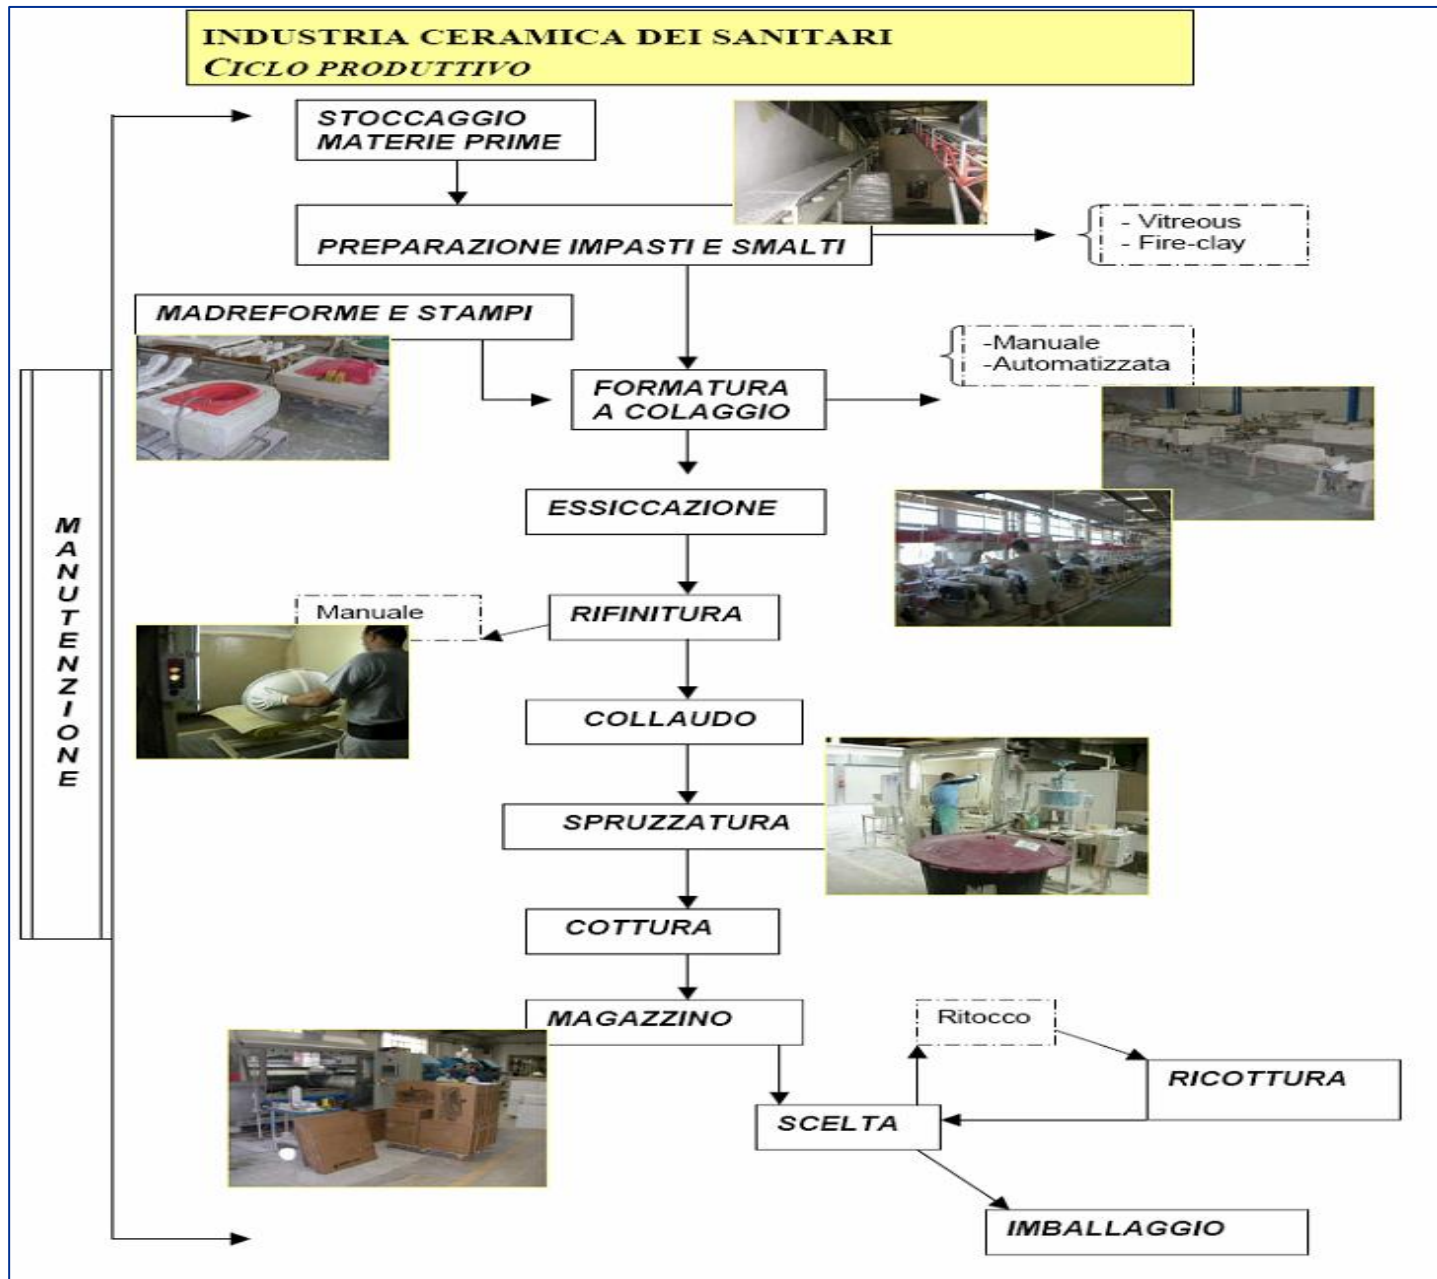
INDUSTRIA CERAMICA DEI SANITARI
CICLO PRODUTTIVO

STOCCAGGIO MATERIE PRIME

PREPARAZIONE IMPASTI E SMALTI

- Vitreous
- Fire-clay

MADREFORME E STAMPI

-Manuale
-Automatizzata

FORMATURA A COLAGGIO

ESSICCAZIONE

Manuale

RIFINITURA

MANUTENZIONE

COLLAUDO

SPRUZZATURA

COTTURA

MAGAZZINO

Ritocco

RICOTTURA

SCELTA

IMBALLAGGIO